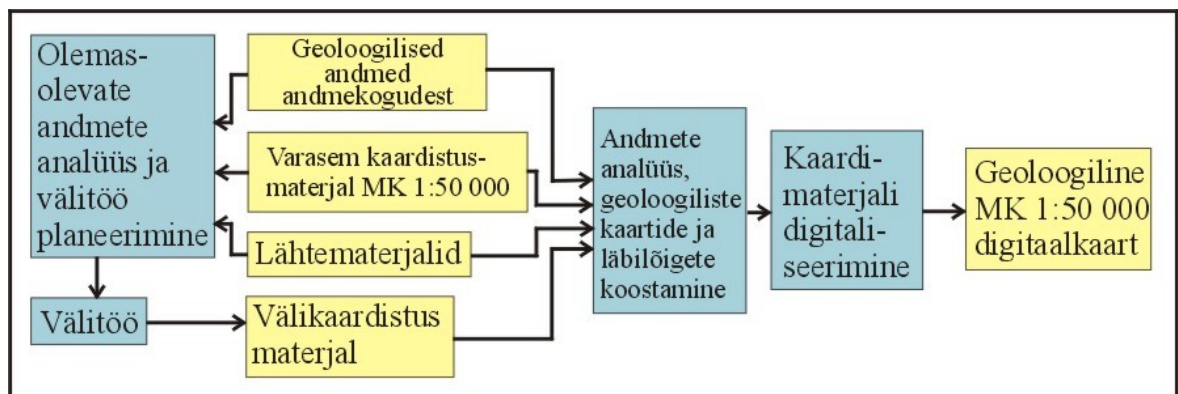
Olemasolevate andmete analüüs ja välitöö planeerimine

Geoloogilised andmed andmekogudest

Varasem kaardistusmaterjal MK 1:50 000

Lähtematerjalid

Välitöö

Välikaardistus materjal

Andmete analüüs, geoloogiliste kaartide ja läbilõigete koostamine

Kaardimaterjali digitaliseerimine

Geoloogiline MK 1:50 000 digitaalkaart